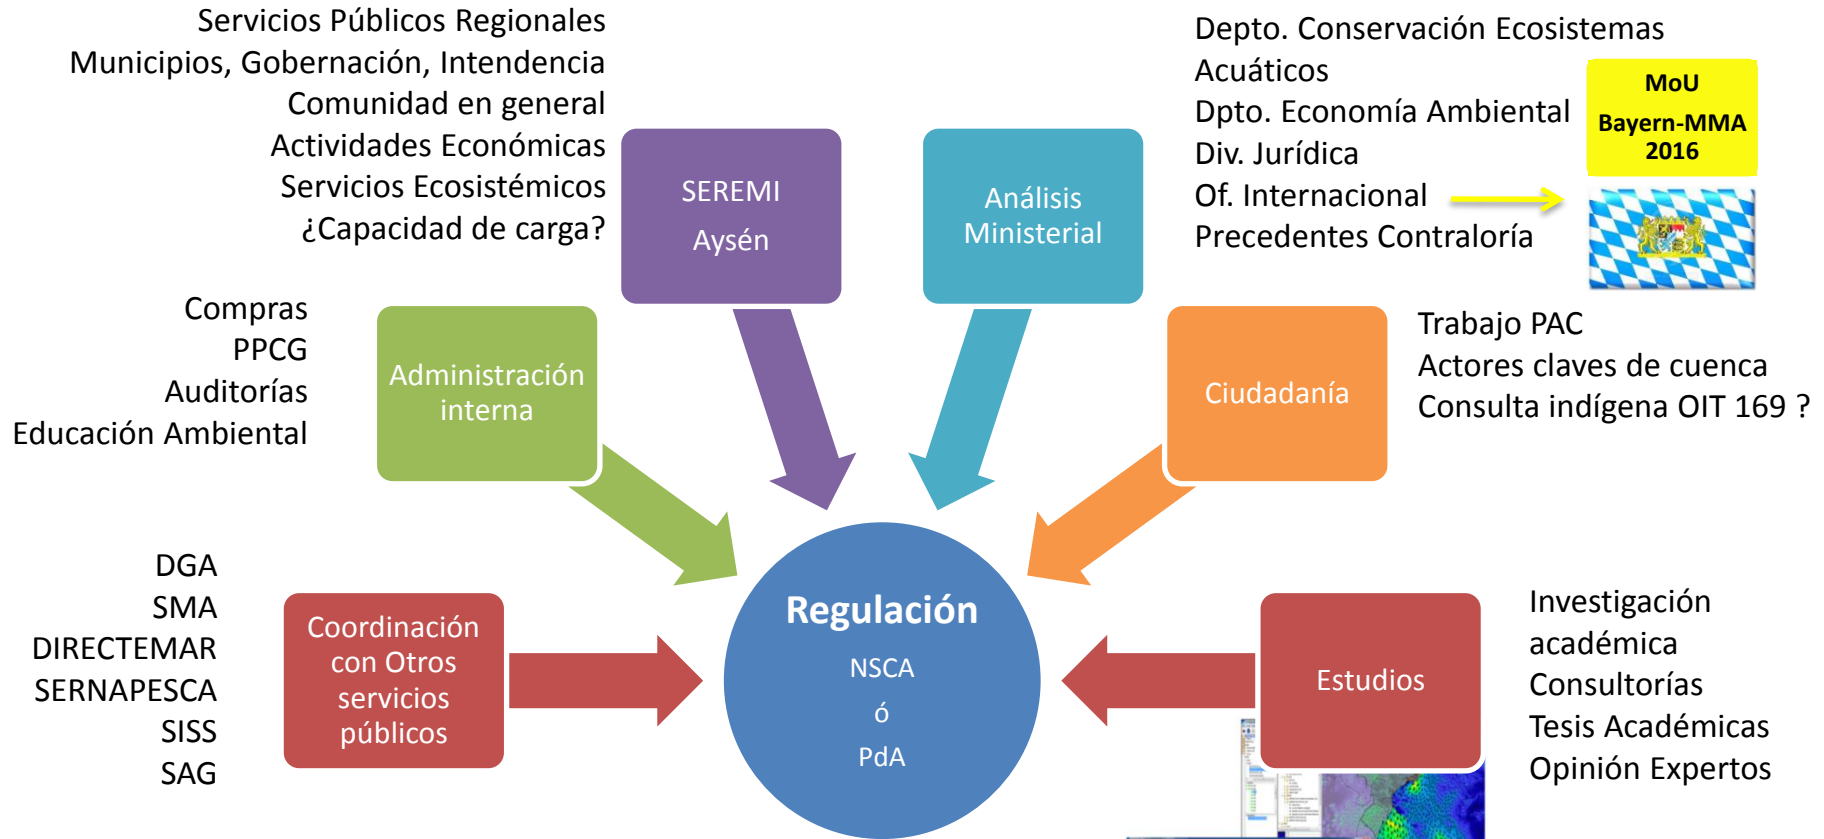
Servicios Públicos Regionales
Municipios, Gobernación, Intendencia
Comunidad en general
Actividades Económicas
Servicios Ecosistémicos
¿Capacidad de carga?

SEREMI
Aysén

Análisis Ministerial

Depto. Conservación Ecosistemas Acuáticos
Dpto. Economía Ambiental
Div. Jurídica
Of. Internacional
Precedentes Contraloría

MoU
Bayern-MMA
2016

Compras
PPCG
Auditorías
Educación Ambiental

Administración interna

Ciudadanía

Trabajo PAC
Actores claves de cuenca
Consulta indígena OIT 169 ?

DGA
SMA
DIRECTEMAR
SERNAPESCA
SISS
SAG

Coordinación con Otros servicios públicos

Regulación
NSCA
ó
PdA

Estudios

Investigación académica
Consultorías
Tesis Académicas
Opinión Expertos